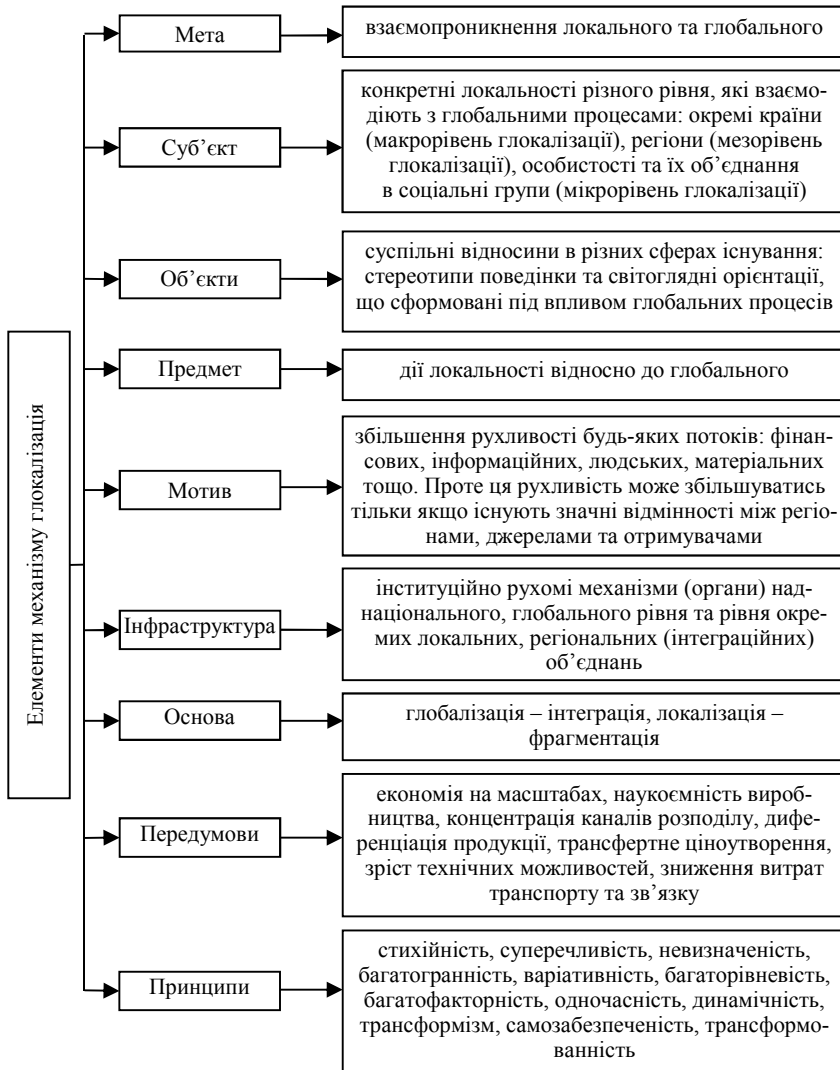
Елементи механізму глокалізація

Мета

взаємопроникнення локального та глобального

Суб’єкт

конкретні локальності різного рівня, які взаємодіють з глобальними процесами: окремі країни (макрорівень глокалізації), регіони (мезорівень глокалізації), особистості та їх об’єднання в соціальні групи (мікрорівень глокалізації)

Об’єкти

суспільні відносини в різних сферах існування: стереотипи поведінки та світоглядні орієнтації, що сформовані під впливом глобальних процесів

Предмет

дії локальності відносно до глобального

Мотив

збільшення рухливості будь-яких потоків: фінансових, інформаційних, людських, матеріальних тощо. Проте ця рухливість може збільшуватись тільки якщо існують значні відмінності між регіонами, джерелами та отримувачами

Інфраструктура

інституційно рухомі механізми (органи) наднаціонального, глобального рівня та рівня окремих локальних, регіональних (інтеграційних) об’єднань

Основа

глобалізація – інтеграція, локалізація – фрагментація

Передумови

економія на масштабах, наукоємність виробництва, концентрація каналів розподілу, диференціація продукції, трансфертне ціноутворення, зріст технічних можливостей, зниження витрат транспорту та зв’язку

Принципи

стихійність, суперечливість, невизначеність, багатогранність, варіативність, багаторівневість, багатофакторність, одночасність, динамічність, трансформізм, самозабезпеченість, трансформованність